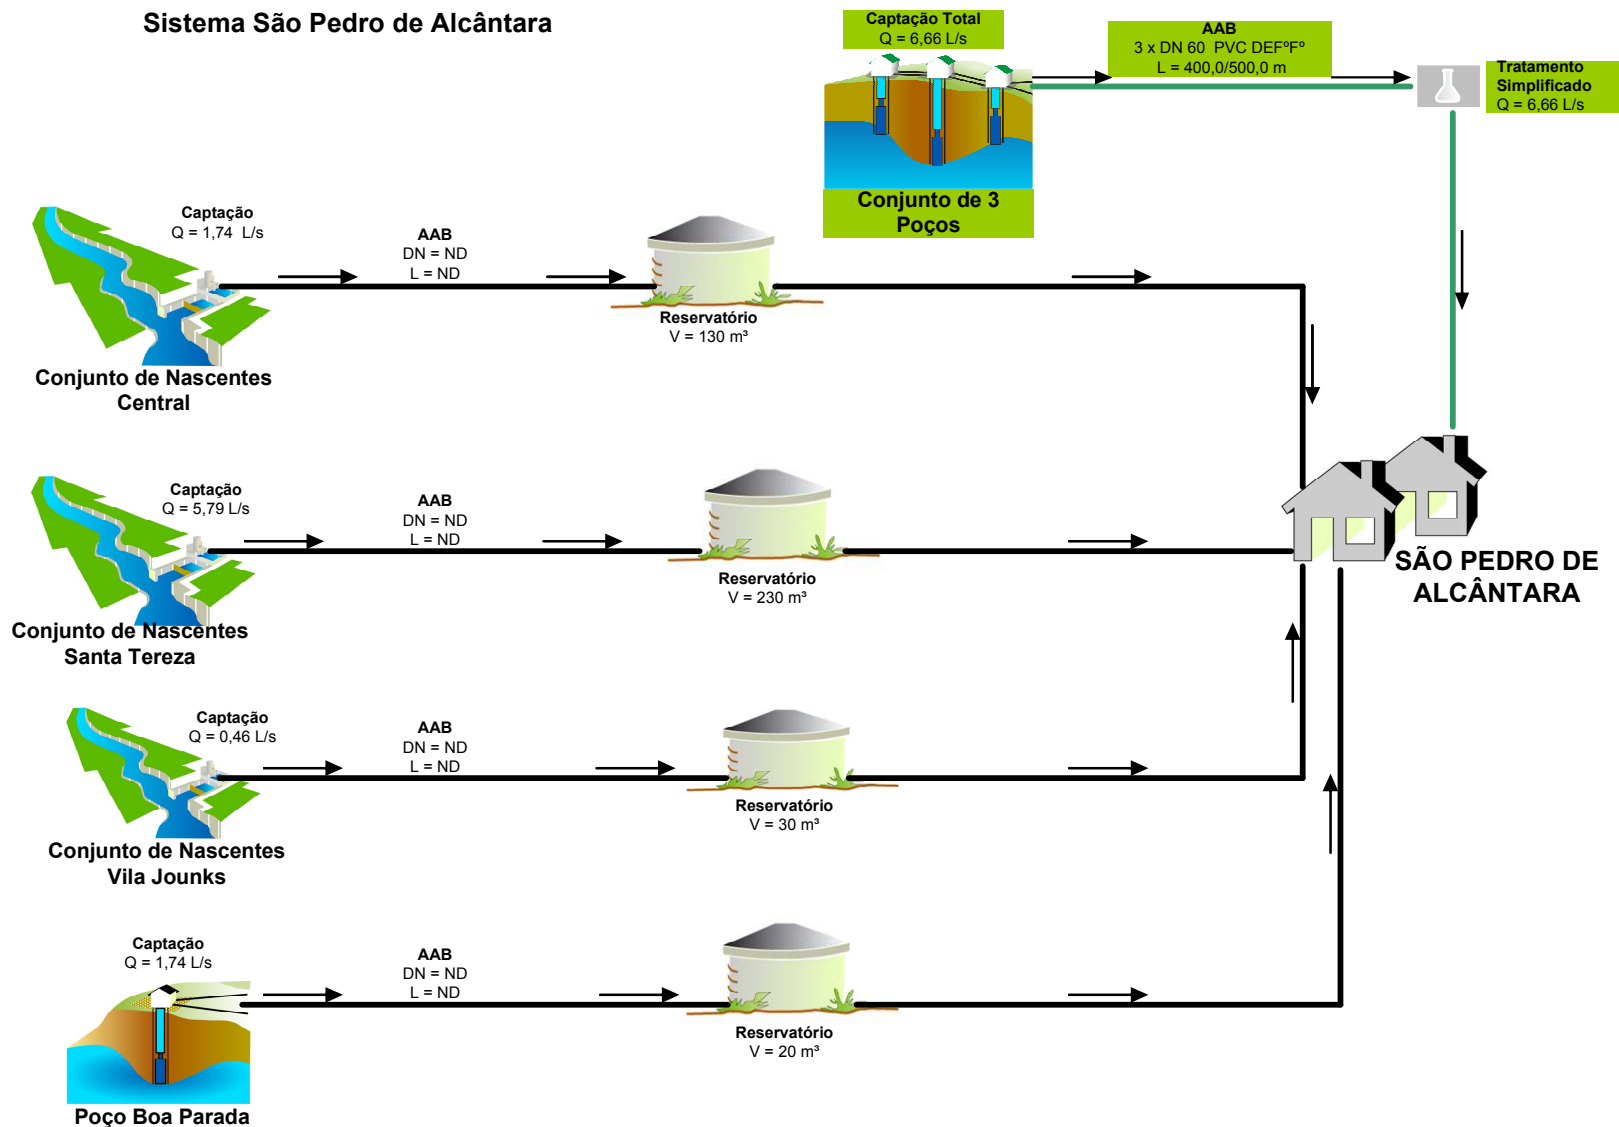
Sistema São Pedro de Alcântara

Captação Total
Q = 6,66 L/s

AAB
3 x DN 60 PVC DEFºFº
L = 400,0/500,0 m

Tratamento Simplificado
Q = 6,66 L/s

Conjunto de 3 Poços

Captação
Q = 1,74 L/s

AAB
DN = ND
L = ND

Reservatório
V = 130 m³

Conjunto de Nascentes Central

Captação
Q = 5,79 L/s

AAB
DN = ND
L = ND

Reservatório
V = 230 m³

Conjunto de Nascentes Santa Tereza

SÃO PEDRO DE ALCÂNTARA

Captação
Q = 0,46 L/s

AAB
DN = ND
L = ND

Reservatório
V = 30 m³

Conjunto de Nascentes Vila Jounks

Captação
Q = 1,74 L/s

AAB
DN = ND
L = ND

Reservatório
V = 20 m³

Poço Boa Parada